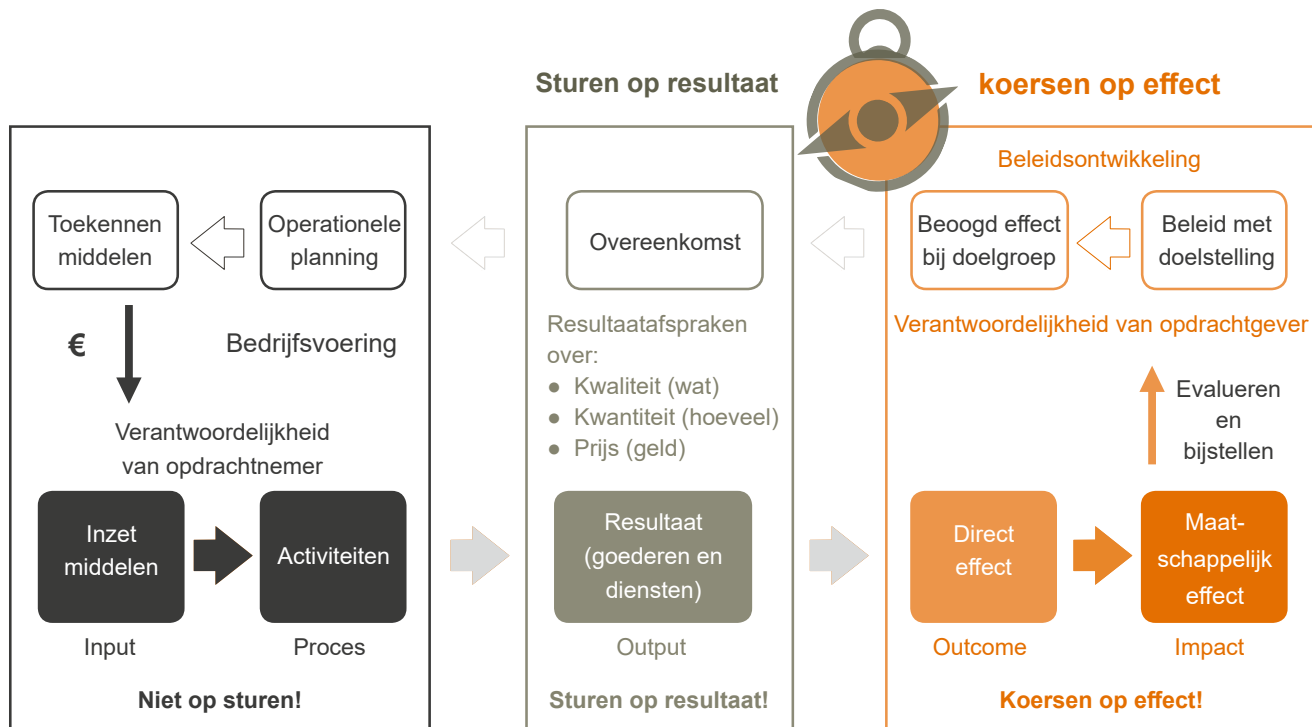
Sturen op resultaat

koersen op effect

Toekennen middelen

Operationele planning

€

Bedrijfsvoering

Verantwoordelijkheid van opdrachtnemer

Inzet middelen

Activiteiten

Input

Proces

Niet op sturen!

Overeenkomst

Resultaatafspraken over:
● Kwaliteit (wat)
● Kwantiteit (hoeveel)
● Prijs (geld)

Resultaat (goederen en diensten)

Output

Sturen op resultaat!

Beleidsontwikkeling

Beoogd effect bij doelgroep

Beleid met doelstelling

Verantwoordelijkheid van opdrachtgever

Evalueren en bijstellen

Direct effect

Maat-schappelijk effect

Outcome

Impact

Koersen op effect!